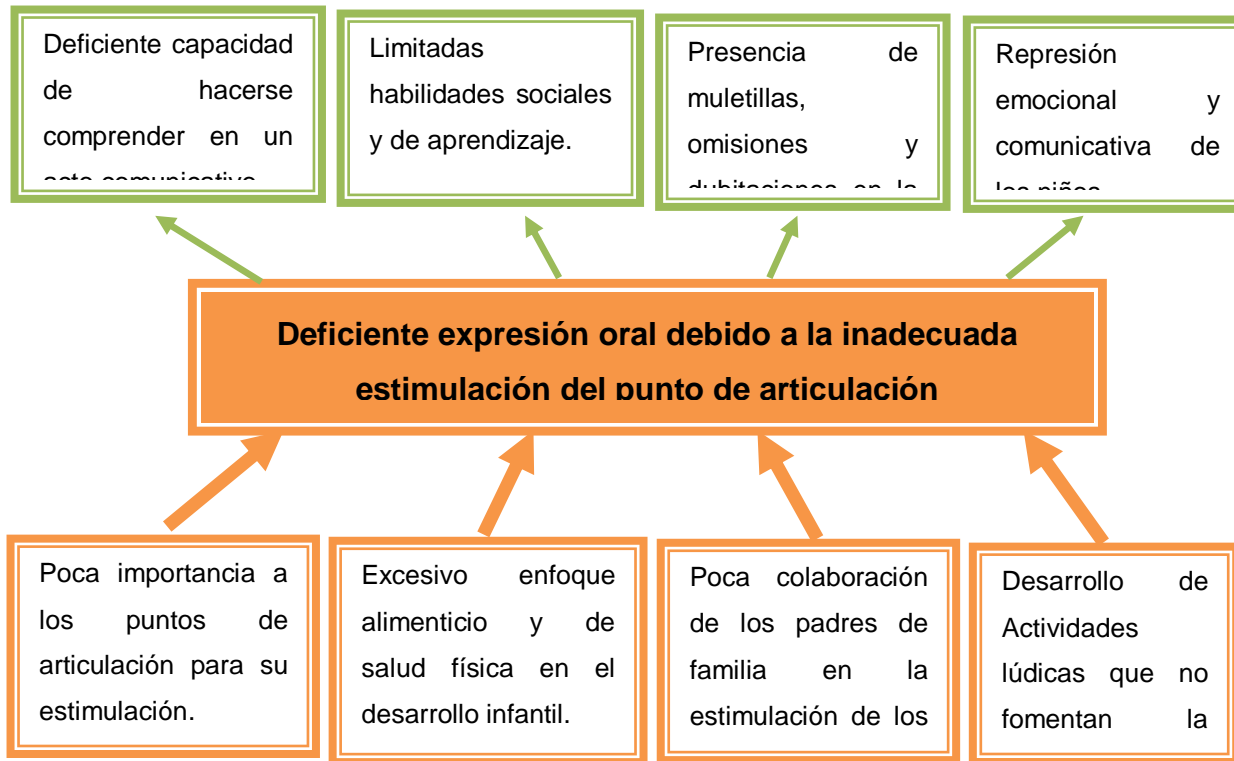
Deficiente capacidad de hacerse comprender en un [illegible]

Limitadas habilidades sociales y de aprendizaje.

Presencia de muletillas, omisiones y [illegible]

Represión emocional y comunicativa de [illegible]

Deficiente expresión oral debido a la inadecuada estimulación del punto de articulación

Poca importancia a los puntos de articulación para su estimulación.

Excesivo enfoque alimenticio y de salud física en el desarrollo infantil.

Poca colaboración de los padres de familia en la estimulación de los

Desarrollo de Actividades lúdicas que no fomentan la